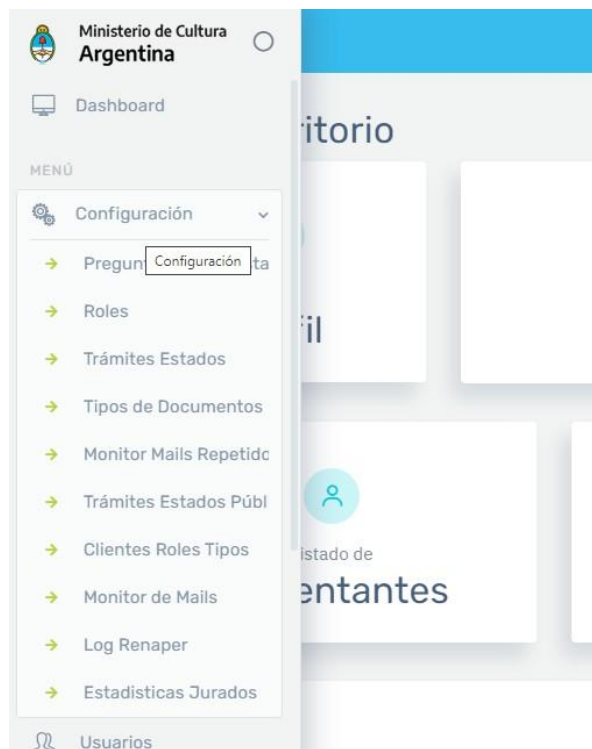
Ministerio de Cultura
Argentina

Dashboard

MENÚ

Configuración

Pregun Configuración ta

Roles

Trámites Estados

Tipos de Documentos

Monitor Mails Repetido

Trámites Estados Públ

Clientes Roles Tipos

Monitor de Mails

Log Renaper

Estadisticas Jurados

Usuarios

ritorio

il

istado de
entantes